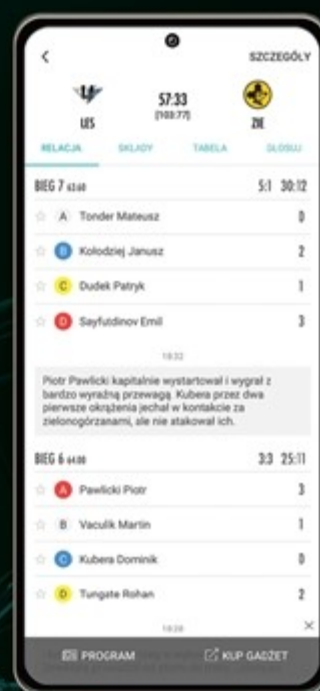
SZCZEGÓŁY

LES

57:33
(103:77)

ZIE

RELACJA
SKŁADY
TABELA
GŁOSU

BIEG 7 63:68
5:1 30:12

A Tonder Mateusz 0
B Kołodziej Janusz 2
C Dudek Patryk 1
D Sayfutdinov Emil 3

18:32

Piotr Pawlicki kapitalnie wystartował i wygrał z bardzo wyraźną przewagą. Kubera przez dwa pierwsze okrążenia jechał w kontakcie za zielonogórzanami, ale nie atakował ich.

BIEG 6 64:00
3:3 25:11

A Pawlicki Piotr 3
B Vaculik Martin 1
C Kubera Dominik 0
D Tungate Rohan 2

18:28

PROGRAM
KUP GADŻET